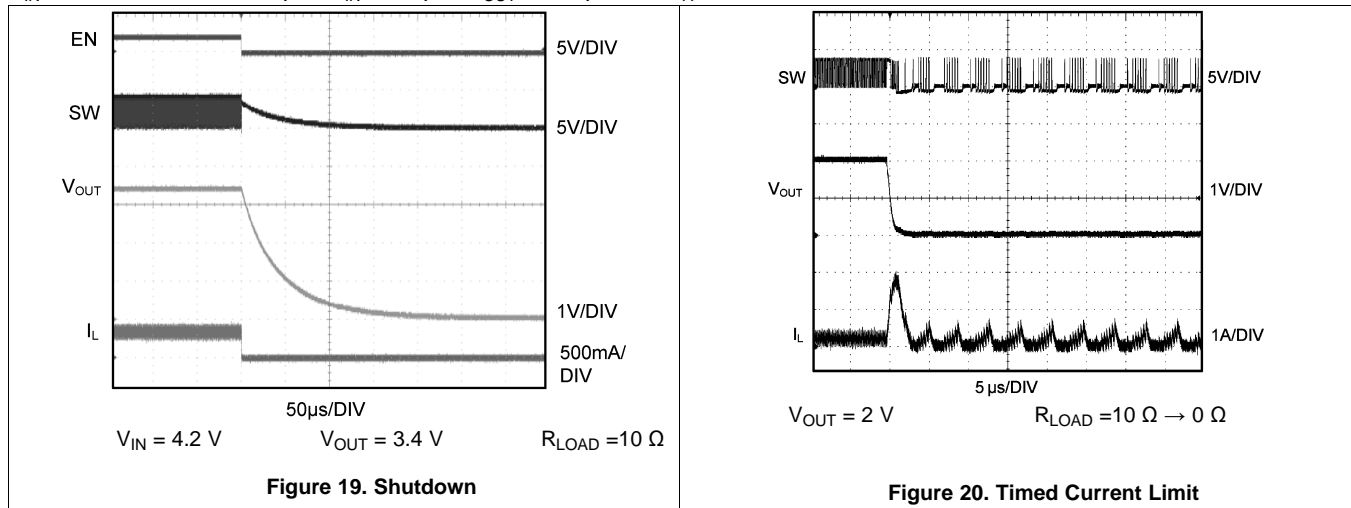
EN
5V/DIV
SW
5V/DIV
$V_{OUT}$
1V/DIV
$I_L$
500mA/DIV
50µs/DIV
$V_{IN}$ = 4.2 V $V_{OUT}$ = 3.4 V $R_{LOAD}$ =10 Ω

**Figure 19. Shutdown**

SW
5V/DIV
$V_{OUT}$
1V/DIV
$I_L$
1A/DIV
5 µs/DIV
$V_{OUT}$ = 2 V $R_{LOAD}$ =10 Ω → 0 Ω

**Figure 20. Timed Current Limit**